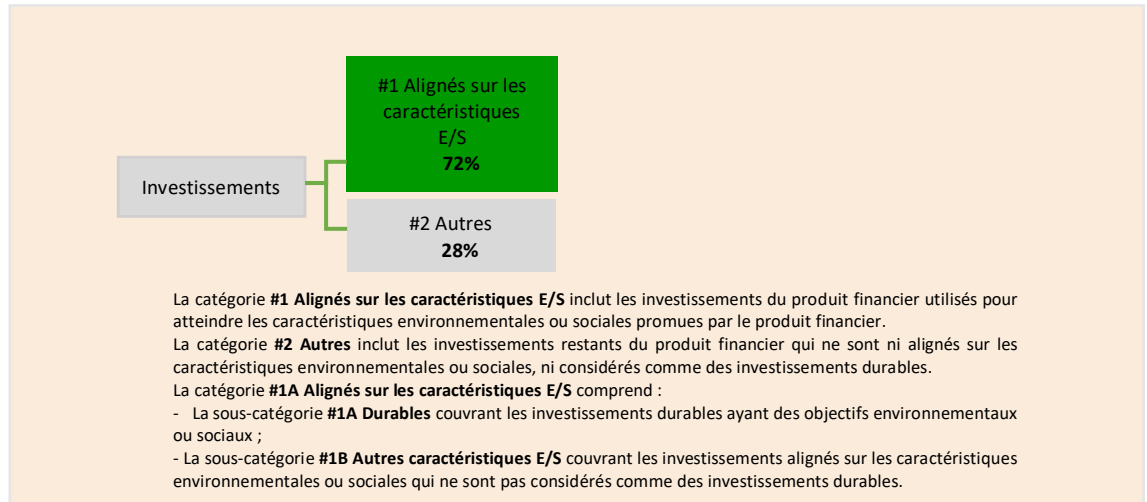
Investissements

#1 Alignés sur les caractéristiques E/S
72%

#2 Autres
28%

La catégorie **#1 Alignés sur les caractéristiques E/S** inclut les investissements du produit financier utilisés pour atteindre les caractéristiques environnementales ou sociales promues par le produit financier.
La catégorie **#2 Autres** inclut les investissements restants du produit financier qui ne sont ni alignés sur les caractéristiques environnementales ou sociales, ni considérés comme des investissements durables.
La catégorie **#1A Alignés sur les caractéristiques E/S** comprend :
- La sous-catégorie **#1A Durables** couvrant les investissements durables ayant des objectifs environnementaux ou sociaux ;
- La sous-catégorie **#1B Autres caractéristiques E/S** couvrant les investissements alignés sur les caractéristiques environnementales ou sociales qui ne sont pas considérés comme des investissements durables.